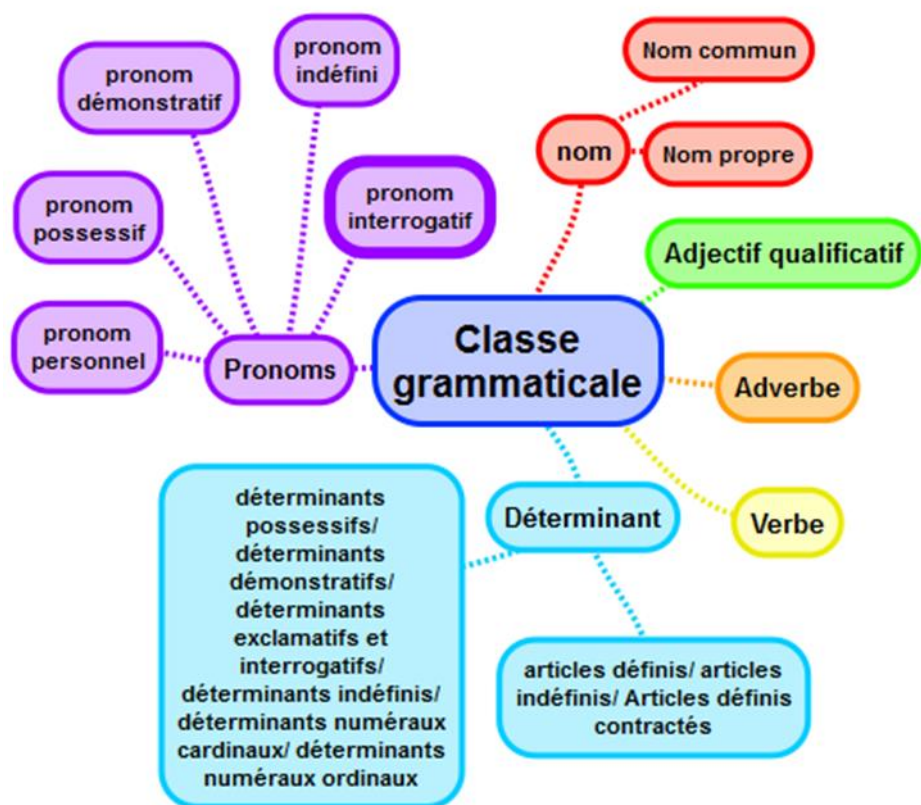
pronom démonstratif

pronom indéfini

pronom possessif

pronom interrogatif

pronom personnel

Pronoms

Nom commun

nom

Nom propre

Adjectif qualificatif

Classe grammaticale

Adverbe

Verbe

Déterminant

déterminants possessifs/ déterminants démonstratifs/ déterminants exclamatifs et interrogatifs/ déterminants indéfinis/ déterminants numéraux cardinaux/ déterminants numéraux ordinaux

articles définis/ articles indéfinis/ Articles définis contractés